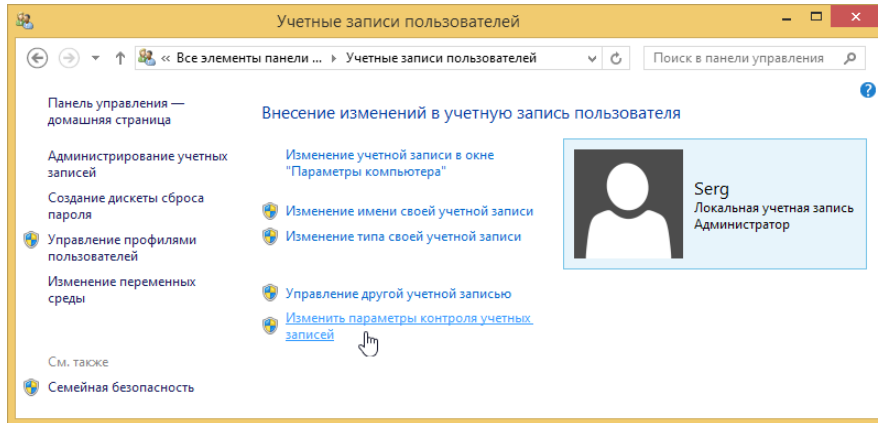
Учетные записи пользователей

« Все элементы панели ... › Учетные записи пользователей

Поиск в панели управления

?

Панель управления — домашняя страница

Администрирование учетных записей

Создание дискеты сброса пароля

Управление профилями пользователей

Изменение переменных среды

См. также

Семейная безопасность

Внесение изменений в учетную запись пользователя

Изменение учетной записи в окне "Параметры компьютера"

Изменение имени своей учетной записи

Изменение типа своей учетной записи

Управление другой учетной записью

Изменить параметры контроля учетных записей

Serg
Локальная учетная запись
Администратор